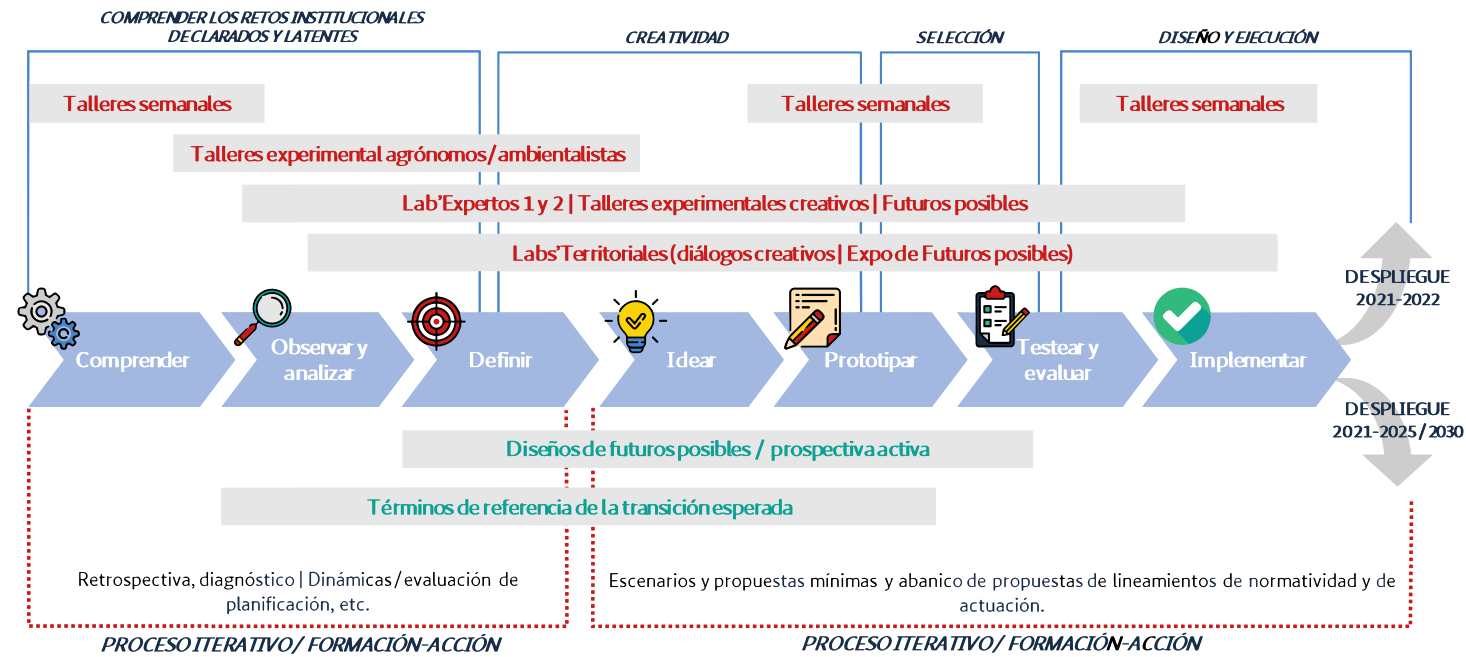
COMPRENDER LOS RETOS INSTITUCIONALES DECLARADOS Y LATENTES

CREATIVIDAD

SELECCIÓN

DISEÑO Y EJECUCIÓN

Talleres semanales

Talleres semanales

Talleres semanales

Talleres experimental agrónomos/ambientalistas

Lab'Expertos 1 y 2 | Talleres experimentales creativos | Futuros posibles

Labs'Territoriales (diálogos creativos | Expo de Futuros posibles)

DESPLIEGUE 2021-2022

Comprender

Observar y analizar

Definir

Idear

Prototipar

Testear y evaluar

Implementar

DESPLIEGUE 2021-2025/2030

Diseños de futuros posibles / prospectiva activa

Términos de referencia de la transición esperada

Retrospectiva, diagnóstico | Dinámicas/evaluación de planificación, etc.

Escenarios y propuestas mínimas y abanico de propuestas de lineamientos de normatividad y de actuación.

PROCESO ITERATIVO / FORMACIÓN-ACCIÓN

PROCESO ITERATIVO / FORMACIÓN-ACCIÓN